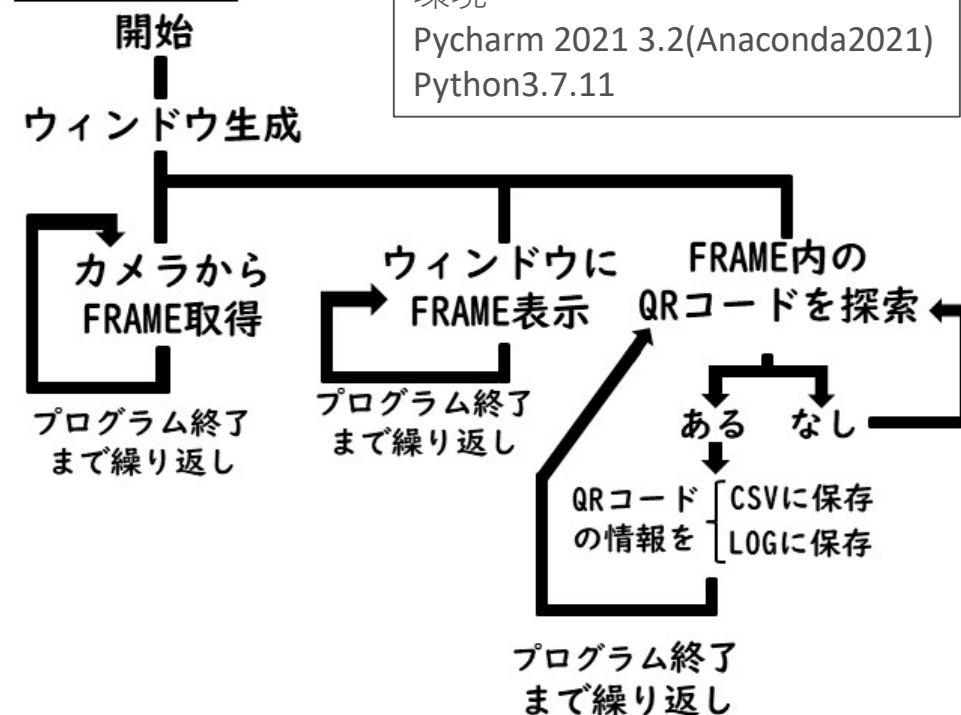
開始

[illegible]
Pycharm 2021 3.2(Anaconda2021)
Python3.7.11

ウィンドウ生成

カメラから
FRAME取得

プログラム終了
まで繰り返し

ウィンドウに
FRAME表示

プログラム終了
まで繰り返し

FRAME内の
QRコードを探索

ある　なし

QRコード の情報を
CSVに保存
LOGに保存

プログラム終了
まで繰り返し